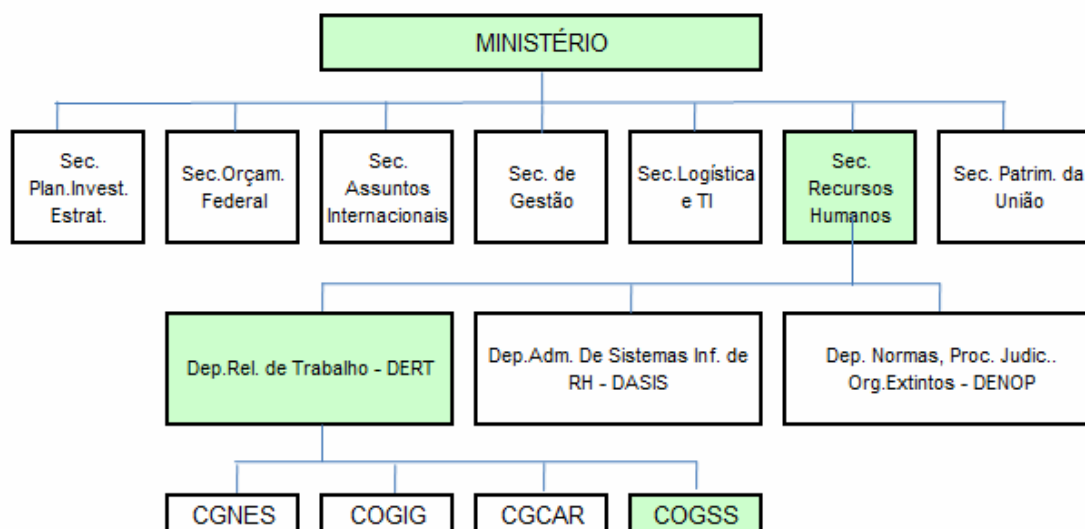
MINISTÉRIO

Sec. Plan.Invest. Estrat.

Sec.Orçam. Federal

Sec. Assuntos Internacionais

Sec. de Gestão

Sec.Logística e TI

Sec. Recursos Humanos

Sec. Patrim. da União

Dep.Rel. de Trabalho - DERT

Dep.Adm. De Sistemas Inf. de RH - DASIS

Dep. Normas, Proc. Judic.. Org.Extintos - DENOP

CGNES

COGIG

CGCAR

COGSS